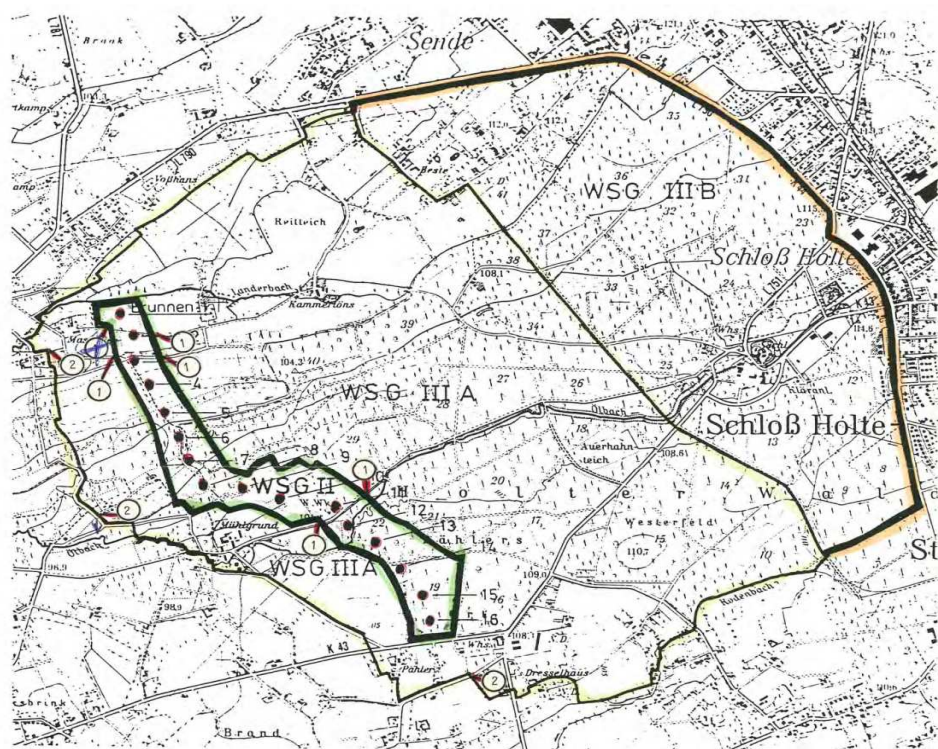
Brook
Sende
kamp
Vosshans
Reitteich
Beste
WSG III B
Schloß Holte
Landerbach
Kammerlöns
Brunnen 1
1
1
2
1
4
5
6
7
8
9
WSG III A
Olbach
Schloß Holte
Auerhahnteich
1
WSG II
H o l t e r W a l d
12
13
2
Mühlgrund
1
Westerfeld
Olbach
WSG III A
15
16
Kadenbach
K 43
Pahler
2
Dresselhaus
Brand
St